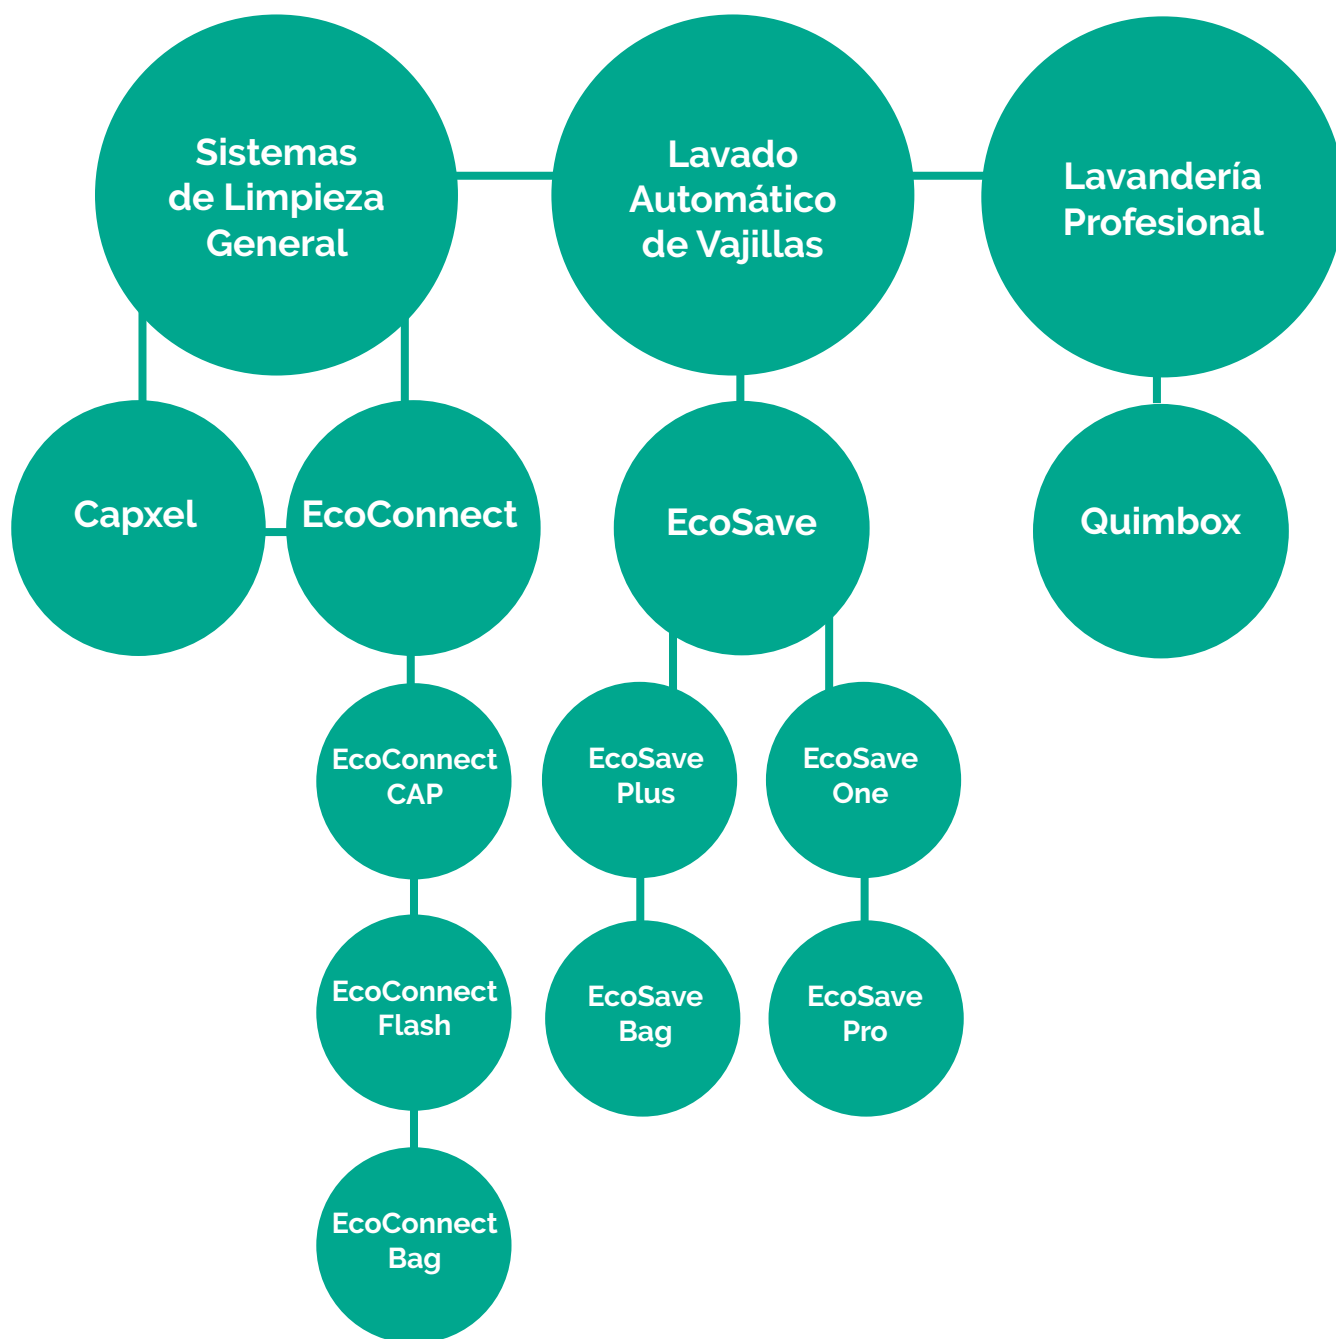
Sistemas de Limpieza General

Lavado Automático de Vajillas

Lavandería Profesional

Capxel

EcoConnect

EcoSave

Quimbox

EcoConnect CAP

EcoSave Plus

EcoSave One

EcoConnect Flash

EcoSave Bag

EcoSave Pro

EcoConnect Bag